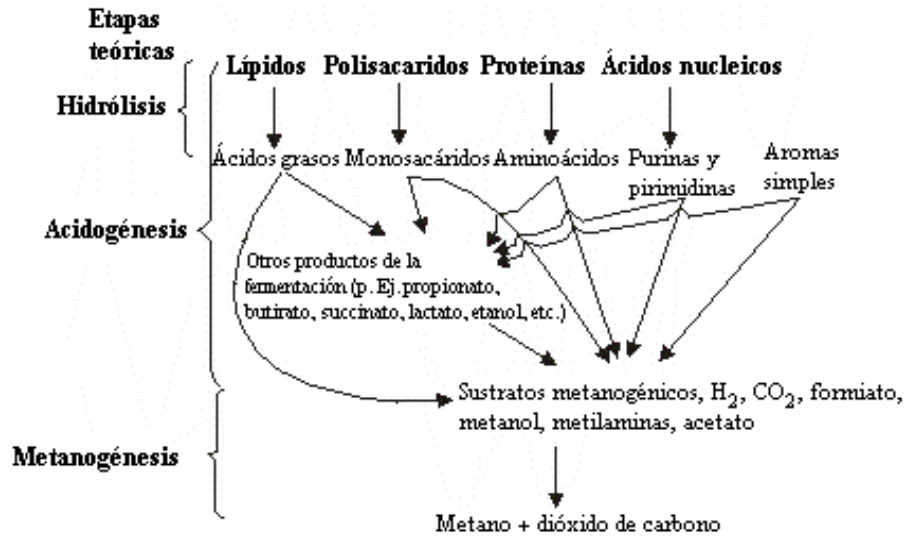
Etapas teóricas

Hidrólisis

Acidogénesis

Metanogénesis

Lípidos Polisacaridos Proteínas Ácidos nucleicos

Ácidos grasos Monosacáridos Aminoácidos Purinas y pirimidinas Aromas simples

Otros productos de la fermentación (p. Ej. propionato, butirato, succinato, lactato, etanol, etc.)

Sustratos metanogénicos, $H_2$, $CO_2$, formiato, metanol, metilaminas, acetato

Metano + dióxido de carbono